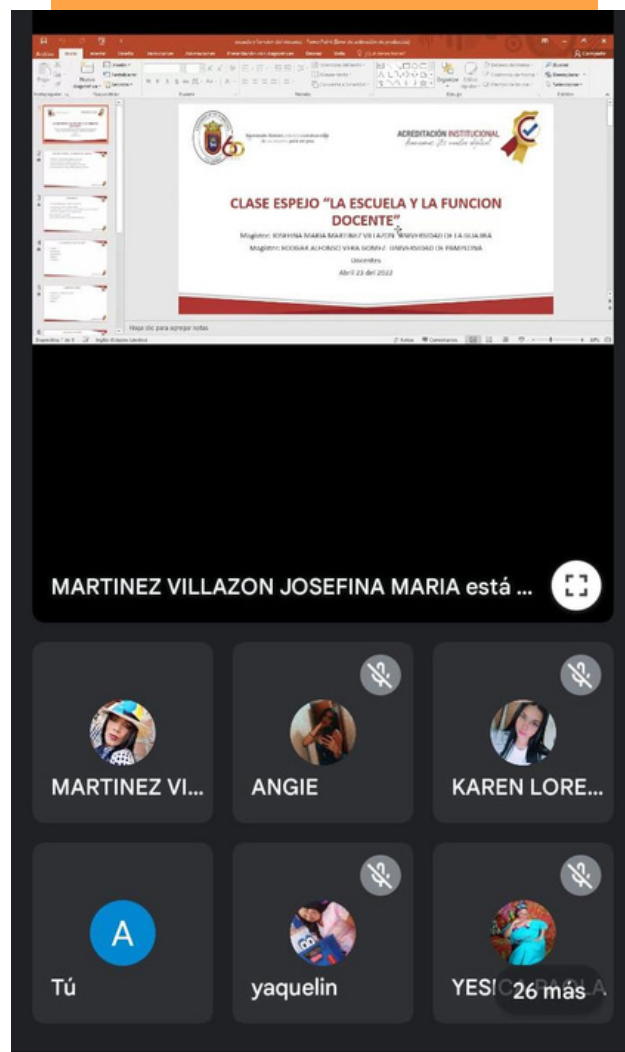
ACREDITACIÓN INSTITUCIONAL

CLASE ESPEJO "LA ESCUELA Y LA FUNCION DOCENTE"

Magister: JOSEFINA MARIA MARTINEZ VILLAZON UNIVERSIDAD DE LA GUAJIRA

Magister: EDGAR ALFONSO VERA GOMEZ UNIVERSIDAD DE PAMPLONA

Docentes

Abril 23 del 2022

Haga clic para agregar notas

MARTINEZ VILLAZON JOSEFINA MARIA está ...

MARTINEZ VI...

ANGIE

KAREN LORE...

A

Tú

yaquelin

YESI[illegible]

26 más